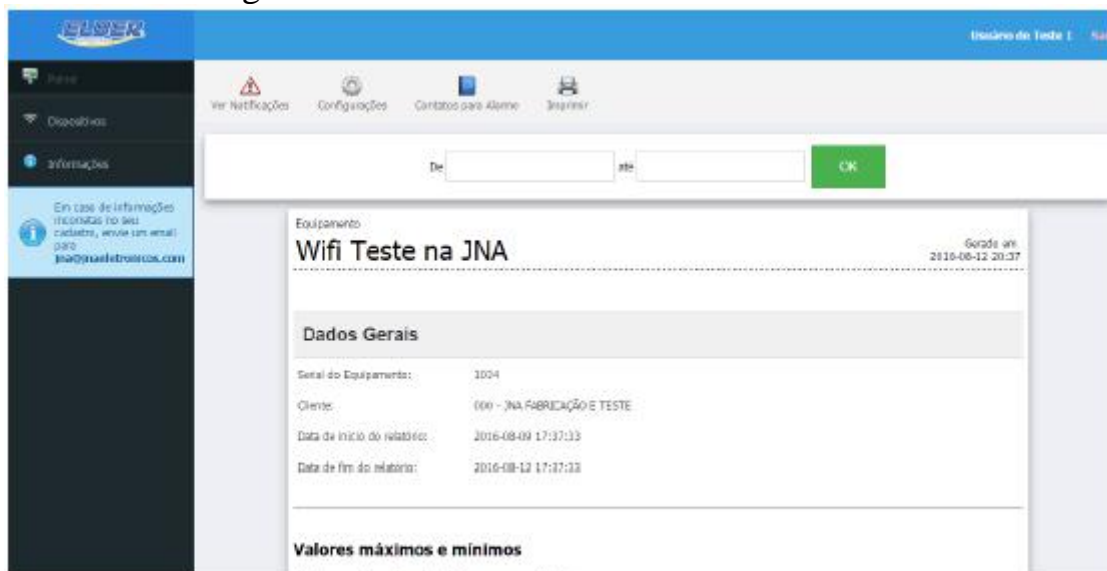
ELSER

Usuário de Teste | Sa

Painel

Dispositivos

Informações

Em caso de informações incorretas no seu cadastro, envie um email para jna@jnaeletronicos.com

Ver Notificações | Configurações | Contatos para Alarme | Imprimir

De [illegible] ate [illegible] OK

Equipamento

Wifi Teste na JNA

Gerado em 2016-08-12 20:37

Dados Gerais

Serial do Equipamento: 1004

Cliente: 000 - JNA FABRICAÇÃO E TESTE

Data de inicio do relatório: 2016-08-09 17:37:33

Data de fim do relatório: 2016-08-12 17:37:33

Valores máximos e mínimos